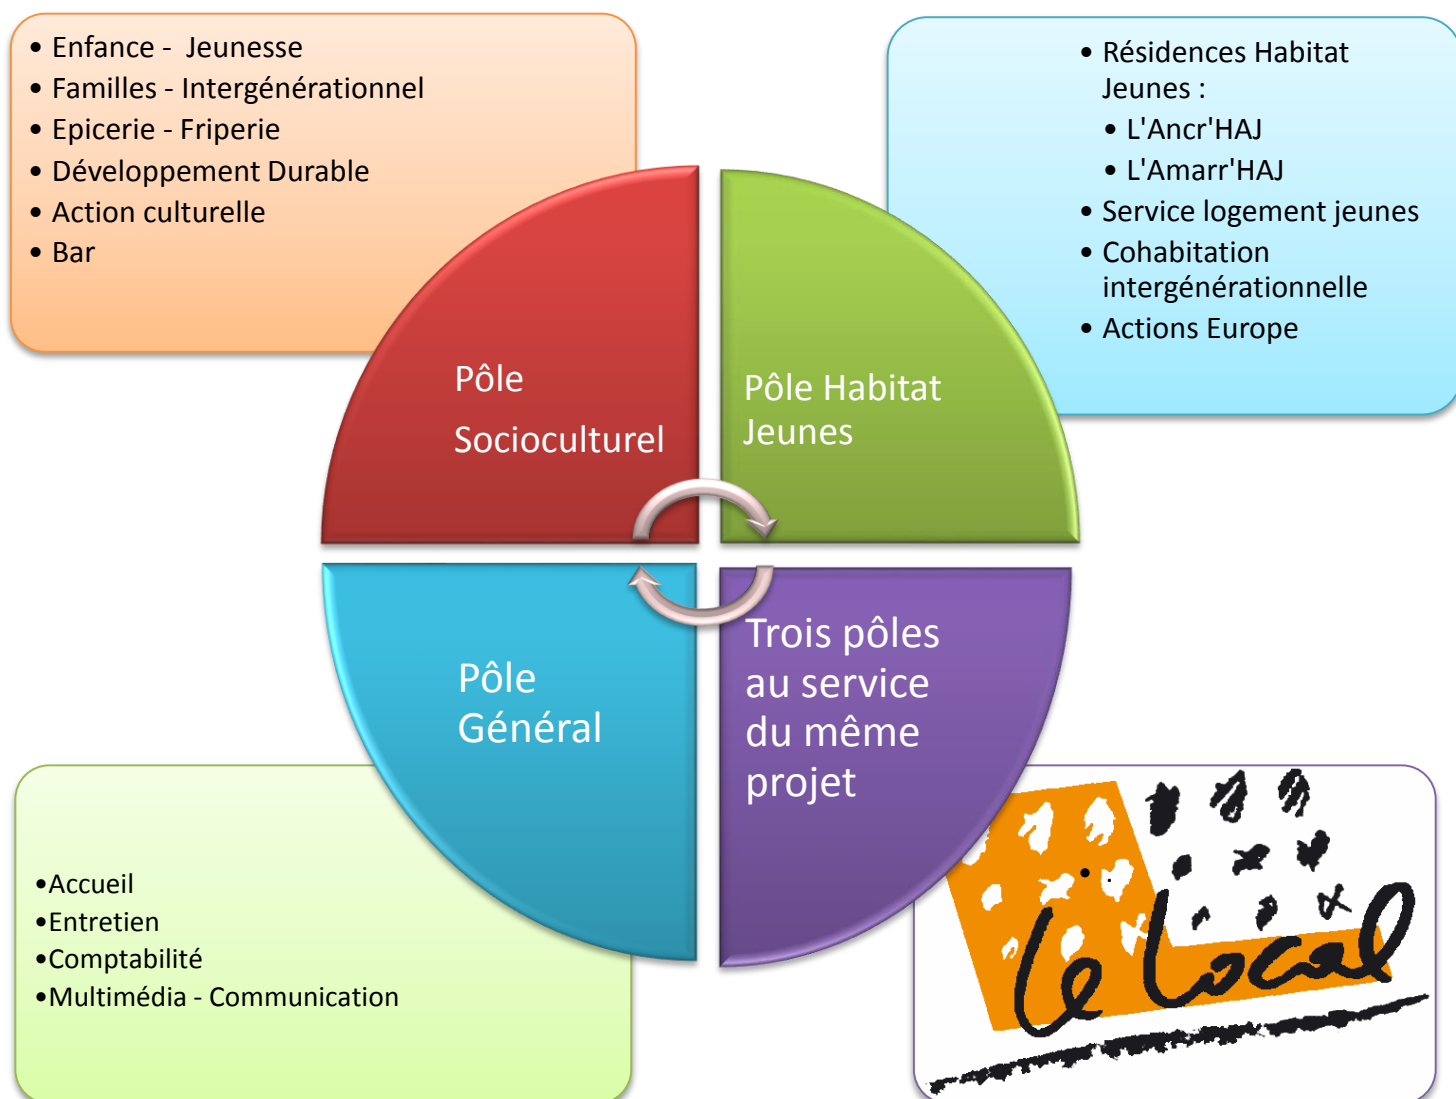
• Enfance - Jeunesse
• Familles - Intergénérationnel
• Epicerie - Friperie
• Développement Durable
• Action culturelle
• Bar

• Résidences Habitat Jeunes :
• L'Ancr'HAJ
• L'Amarr'HAJ
• Service logement jeunes
• Cohabitation intergénérationnelle
• Actions Europe

Pôle

Socioculturel

Pôle Habitat Jeunes

Pôle Général

Trois pôles au service du même projet

•Accueil
•Entretien
•Comptabilité
•Multimédia - Communication

le local